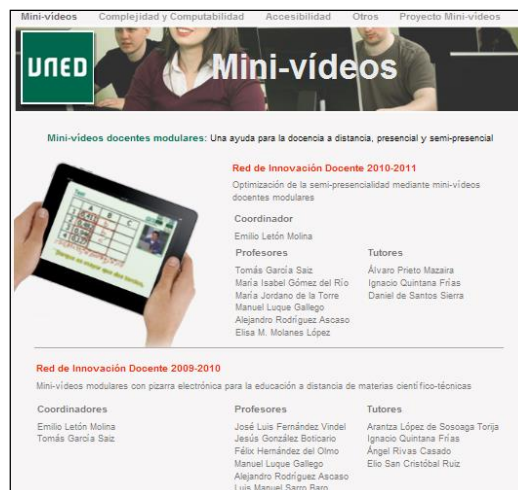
Mini-vídeos Complejidad y Computabilidad Accesibilidad Otros Proyecto Mini-vídeos

UNED

Mini-vídeos

Mini-vídeos docentes modulares: Una ayuda para la docencia a distancia, presencial y semi-presencial

Red de Innovación Docente 2010-2011

Optimización de la semi-presencialidad mediante mini-vídeos docentes modulares

Coordinador

Emilio Letón Molina

Profesores

Tomás García Saiz
María Isabel Gómez del Río
María Jordano de la Torre
Manuel Luque Gallego
Alejandro Rodríguez Ascaso
Elisa M. Molanes López

Tutores

Álvaro Prieto Mazaira
Ignacio Quintana Frías
Daniel de Santos Sierra

Red de Innovación Docente 2009-2010

Mini-vídeos modulares con pizarra electrónica para la educación a distancia de materias científico-técnicas

Coordinadores

Emilio Letón Molina
Tomás García Saiz

Profesores

José Luis Fernández Vindel
Jesús González Boticario
Félix Hernández del Olmo
Manuel Luque Gallego
Alejandro Rodríguez Ascaso
Luis Manuel Sarro Baro

Tutores

Arantza López de Sosoaga Torija
Ignacio Quintana Frías
Ángel Rivas Casado
Elio San Cristóbal Ruiz